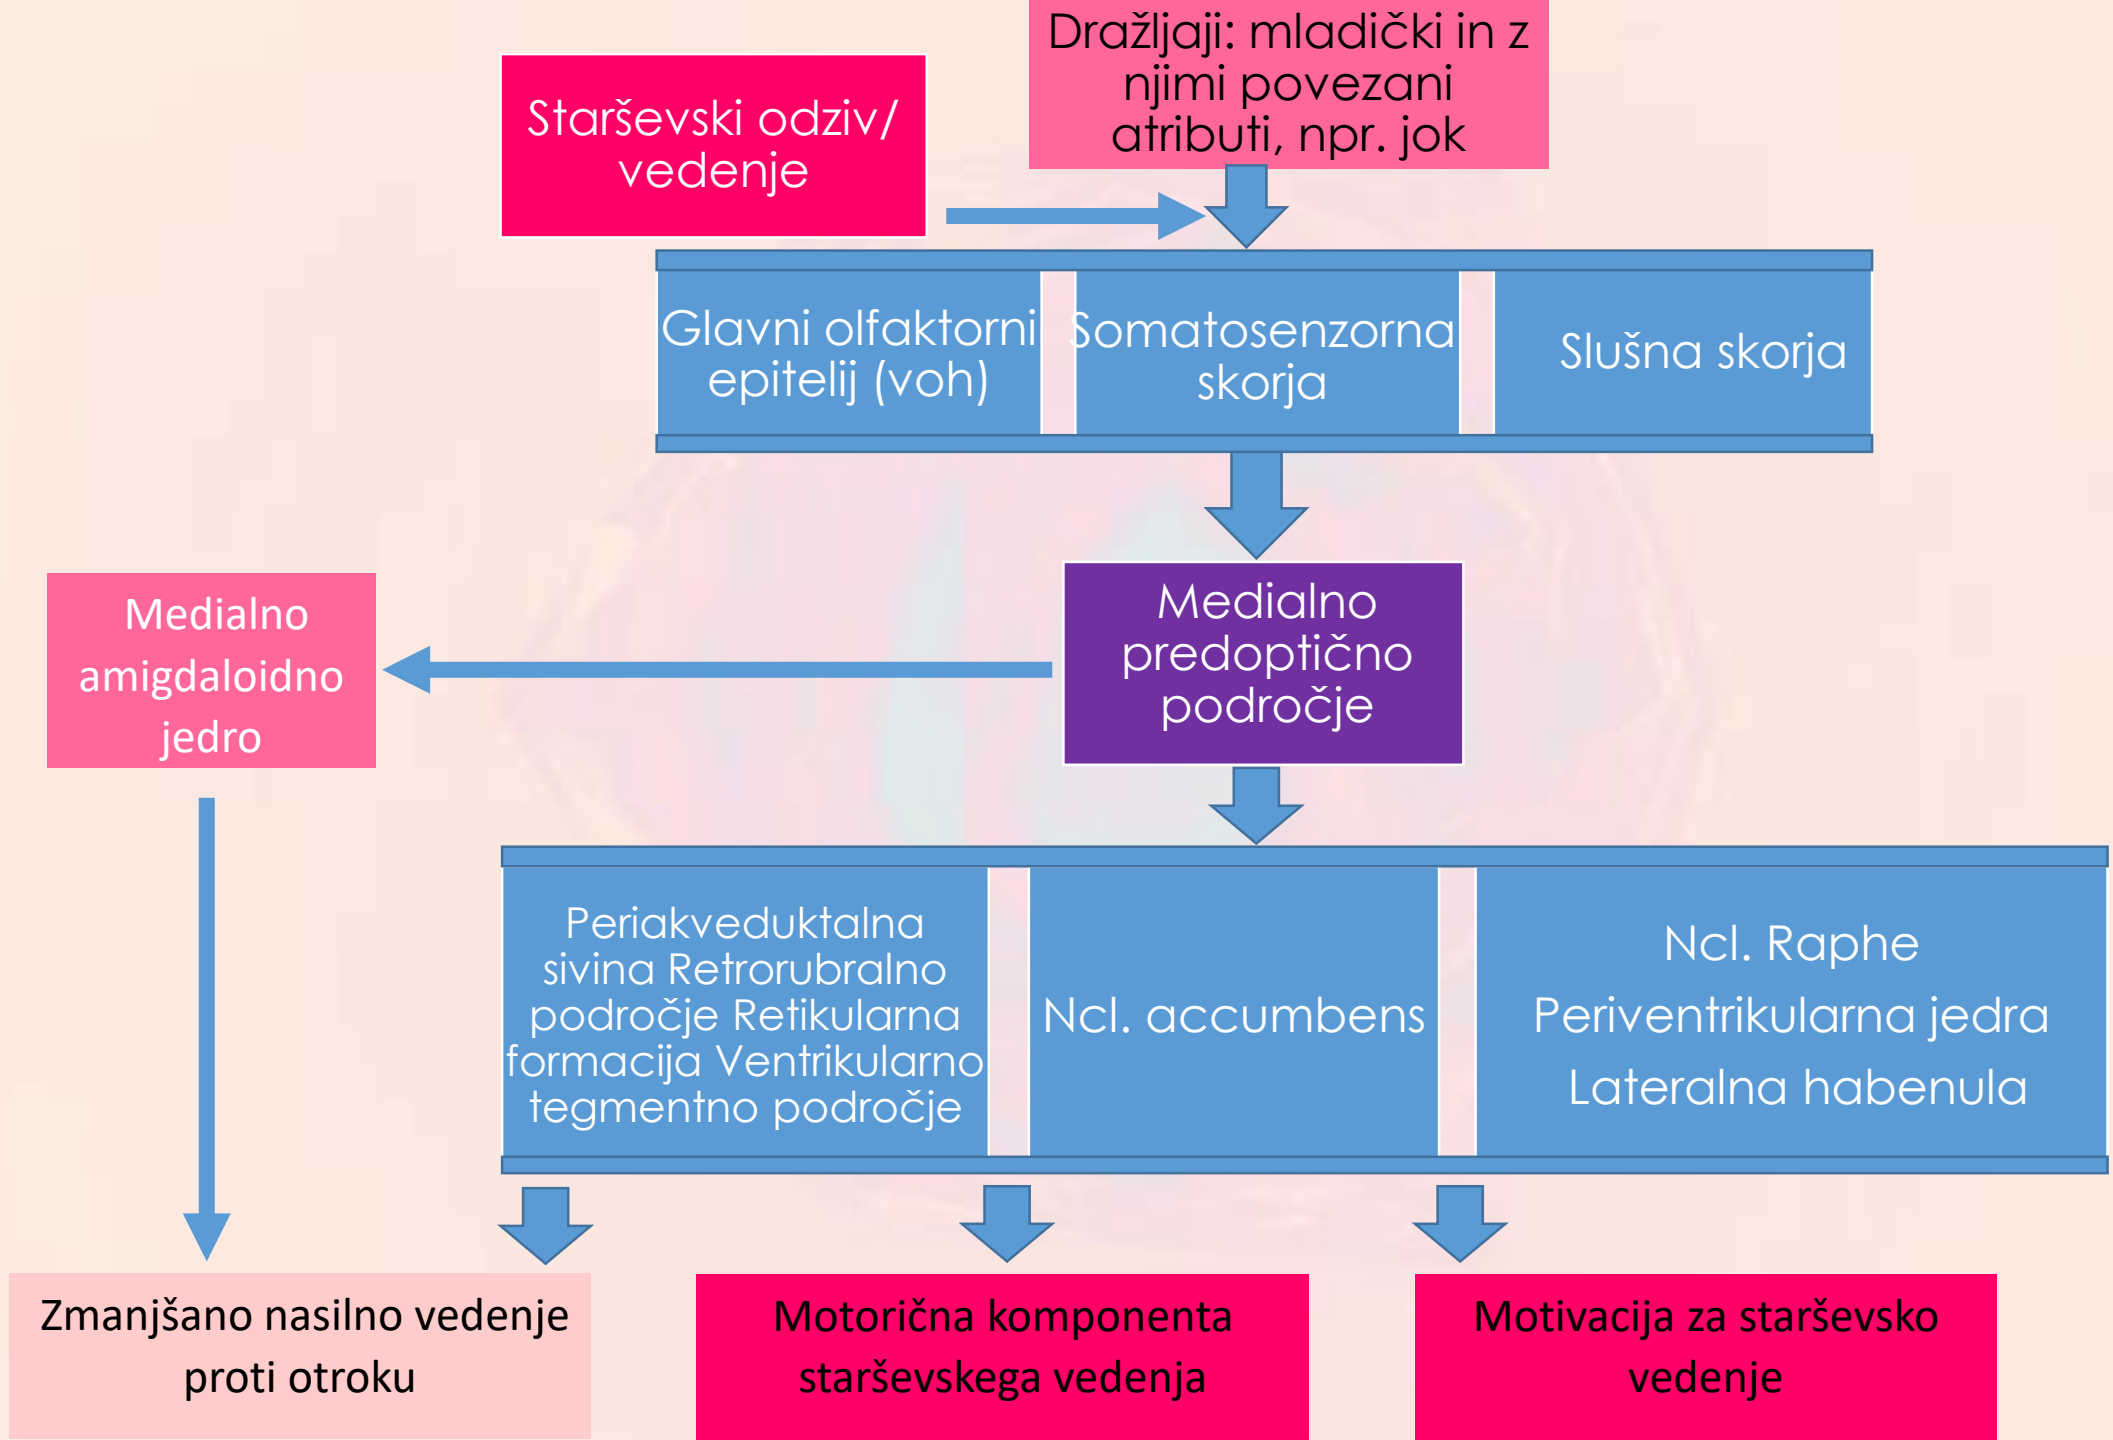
Starševski odziv/ vedenje

Dražljaji: mladički in z njimi povezani atributi, npr. jok

Glavni olfaktorni epitelij (voh)

Somatosenzorna skorja

Slušna skorja

Medialno amigdaloidno jedro

Medialno predoptično področje

Periakveduktalna sivina Retrorubralno področje Retikularna formacija Ventrikularno tegmentno področje

Ncl. accumbens

Ncl. Raphe
Periventrikularna jedra
Lateralna habenula

Zmanjšano nasilno vedenje proti otroku

Motorična komponenta starševskega vedenja

Motivacija za starševsko vedenje